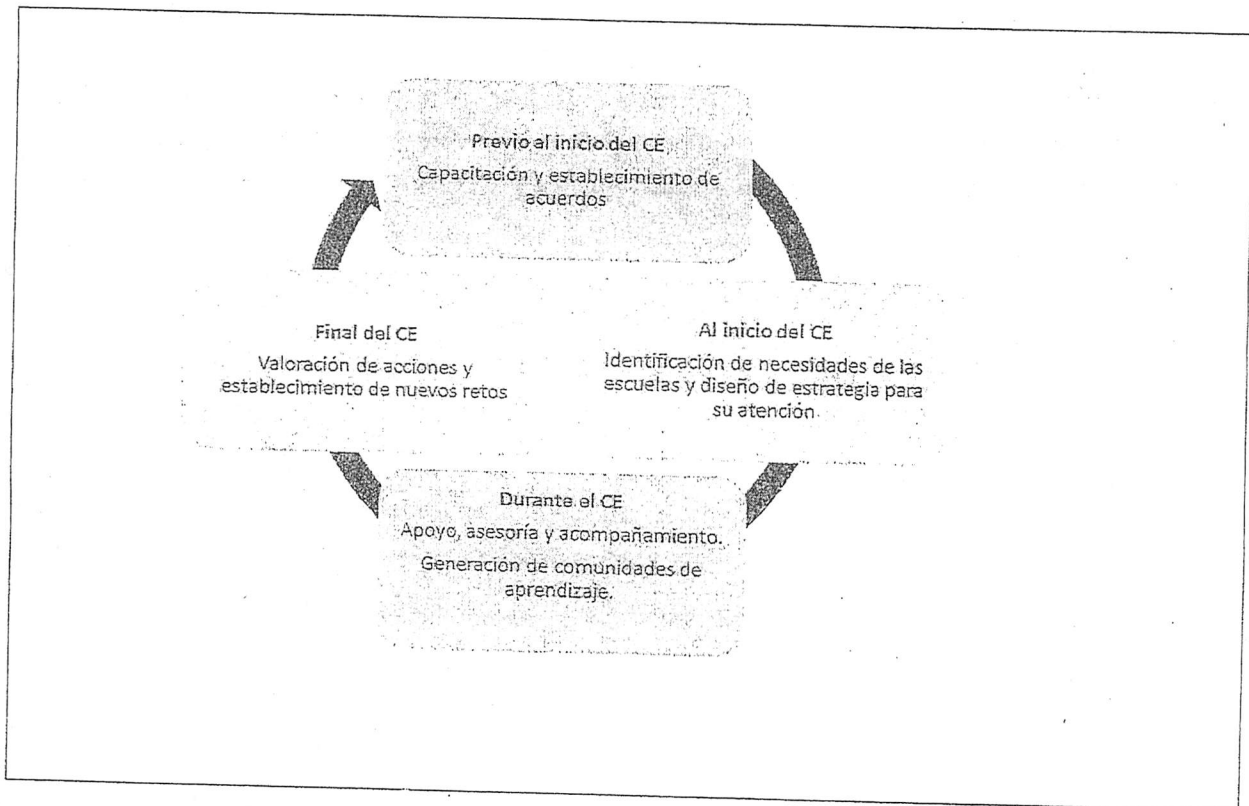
Previo al inicio del CE
Capacitación y establecimiento de acuerdos

Al inicio del CE
Identificación de necesidades de las escuelas y diseño de estrategia para su atención

Durante el CE
Apoyo, asesoría y acompañamiento.
Generación de comunidades de aprendizaje.

Final del CE
Valoración de acciones y establecimiento de nuevos retos